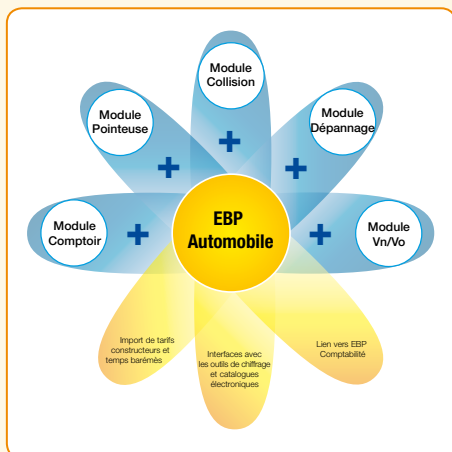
Module Collision

Module Pointeuse

Module Dépannage

Module Comptoir

EBP Automobile

Module Vn/Vo

+ + + + +

Import de tarifs constructeurs et temps barémés

Interfaces avec les outils de chiffrage et catalogues électroniques

Lien vers EBP Comptabilité